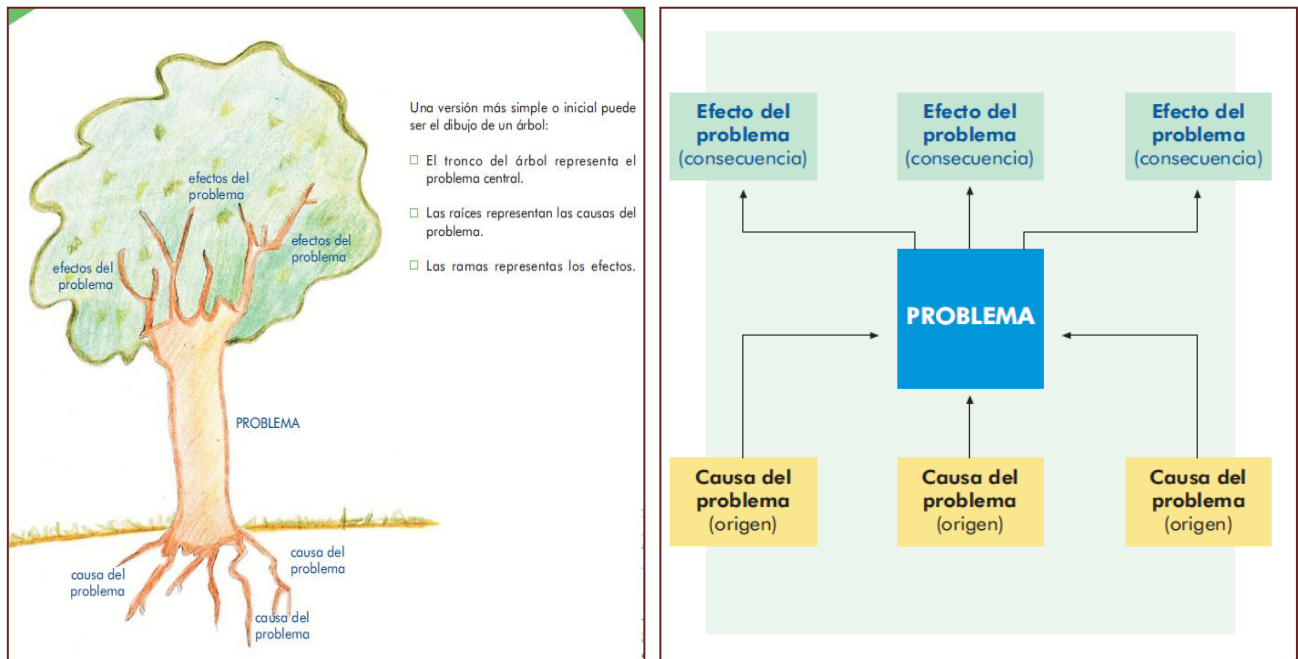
efectos del problema

efectos del problema

efectos del problema

PROBLEMA

causa del problema

causa del problema

causa del problema

Una versión más simple o inicial puede ser el dibujo de un árbol:

□ El tronco del árbol representa el problema central.

□ Las raíces representan las causas del problema.

□ Las ramas representas los efectos.

Efecto del problema (consecuencia)

Efecto del problema (consecuencia)

Efecto del problema (consecuencia)

PROBLEMA

Causa del problema (origen)

Causa del problema (origen)

Causa del problema (origen)